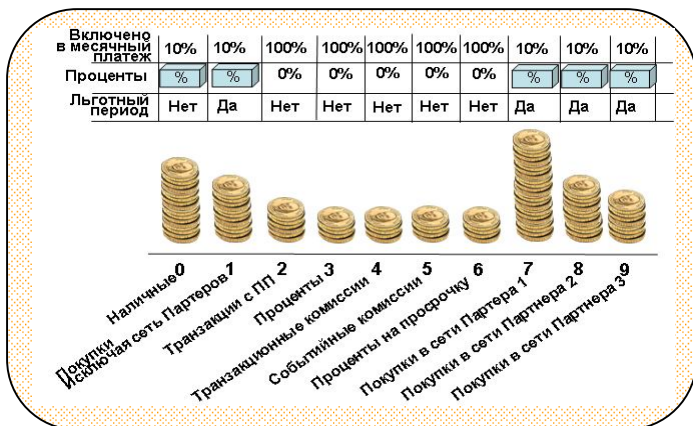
| Включено в месячный платеж | 10% | 10% | 100% | 100% | 100% | 100% | 100% | 10% | 10% | 10% |
|---|---|---|---|---|---|---|---|---|---|---|
| Проценты | % | % | 0% | 0% | 0% | 0% | 0% | % | % | % |
| Льготный период | Нет | Да | Нет | Нет | Нет | Нет | Нет | Да | Да | Да |

Наличные 0
Покупки Исключая сеть Партеров 1
Транзакции с ПП 2
Проценты 3
Транзакционные комиссии 4
Событийные комиссии 5
Проценты на просрочку 6
Покупки в сети Партера 1 7
Покупки в сети Партнера 2 8
Покупки в сети Партнера 3 9